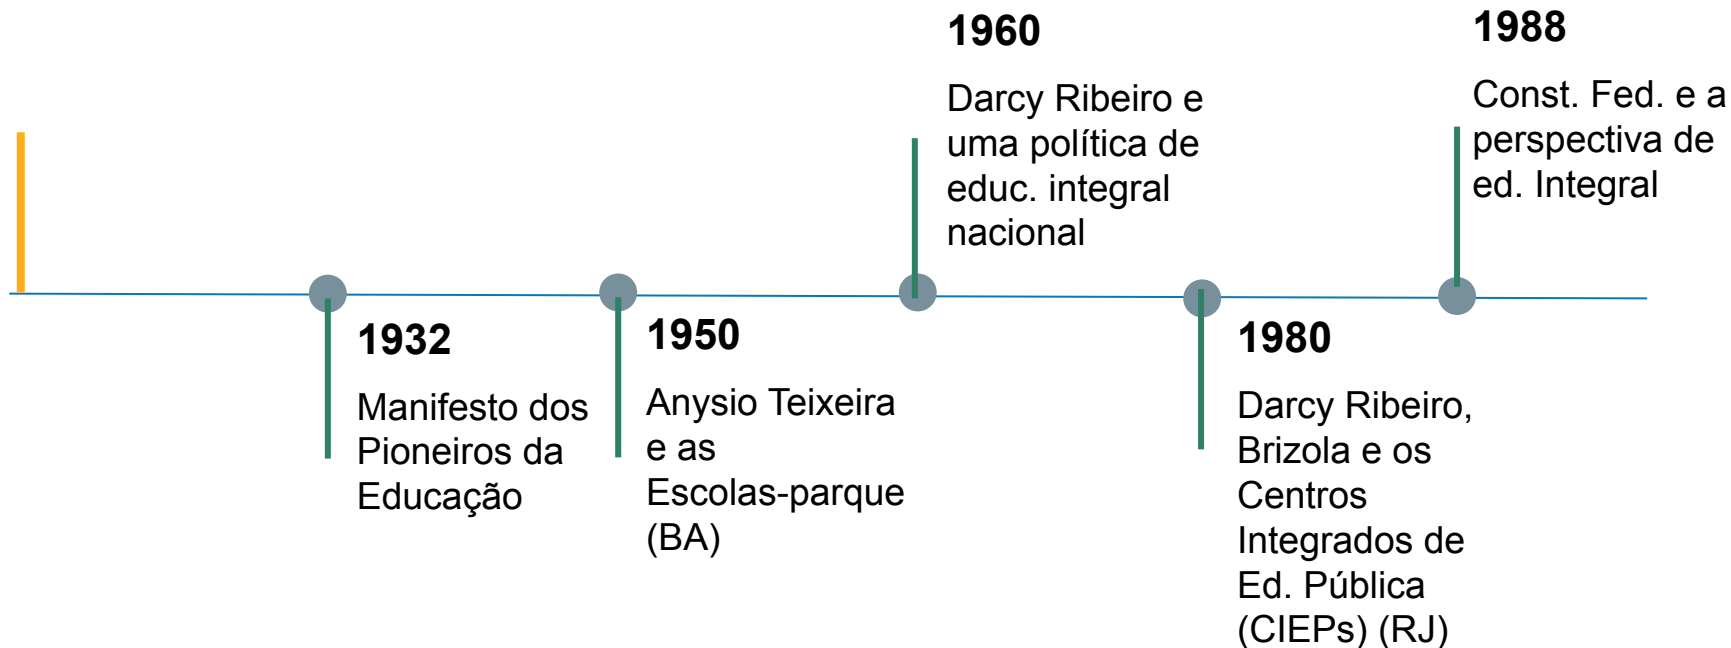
1932

Manifesto dos Pioneiros da Educação

1950

Anysio Teixeira e as Escolas-parque (BA)

1960

Darcy Ribeiro e uma política de educ. integral nacional

1980

Darcy Ribeiro, Brizola e os Centros Integrados de Ed. Pública (CIEPs) (RJ)

1988

Const. Fed. e a perspectiva de ed. Integral